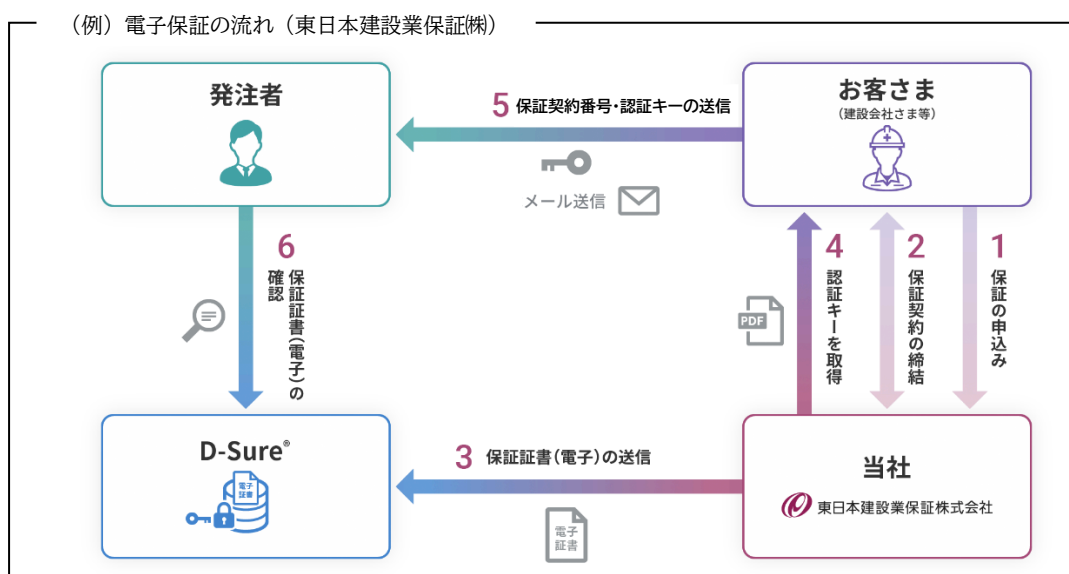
（例）電子保証の流れ（東日本建設業保証㈱）

発注者

5 保証契約番号・認証キーの送信

お客さま
（建設会社さま等）

メール送信

6 保証証書（電子）の確認

4 認証キーを取得

2 保証契約の締結

1 保証の申込み

PDF

D-Sure®

電子証書

3 保証証書（電子）の送信

当社
東日本建設業保証株式会社

電子証書